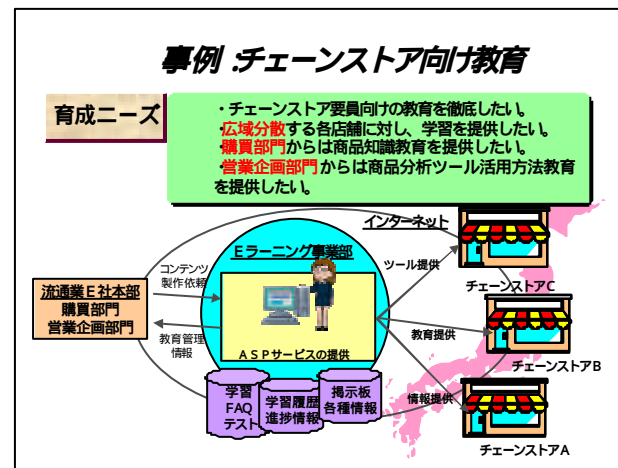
事例 :チェーンストア向け教育

育成ニーズ

・チェーンストア要員向けの教育を徹底したい。
・広域分散する各店舗に対し、学習を提供したい。
・購買部門からは商品知識教育を提供したい。
・営業企画部門からは商品分析ツール活用方法教育を提供したい。

インターネット

Eラーニング事業部

コンテンツ製作依頼

流通業E社本部
購買部門
営業企画部門

教育管理情報

ASPサービスの提供

ツール提供

教育提供

情報提供

チェーンストアC

チェーンストアB

チェーンストアA

学習 FAQ テスト

学習履歴 進捗情報

掲示板 各種情報